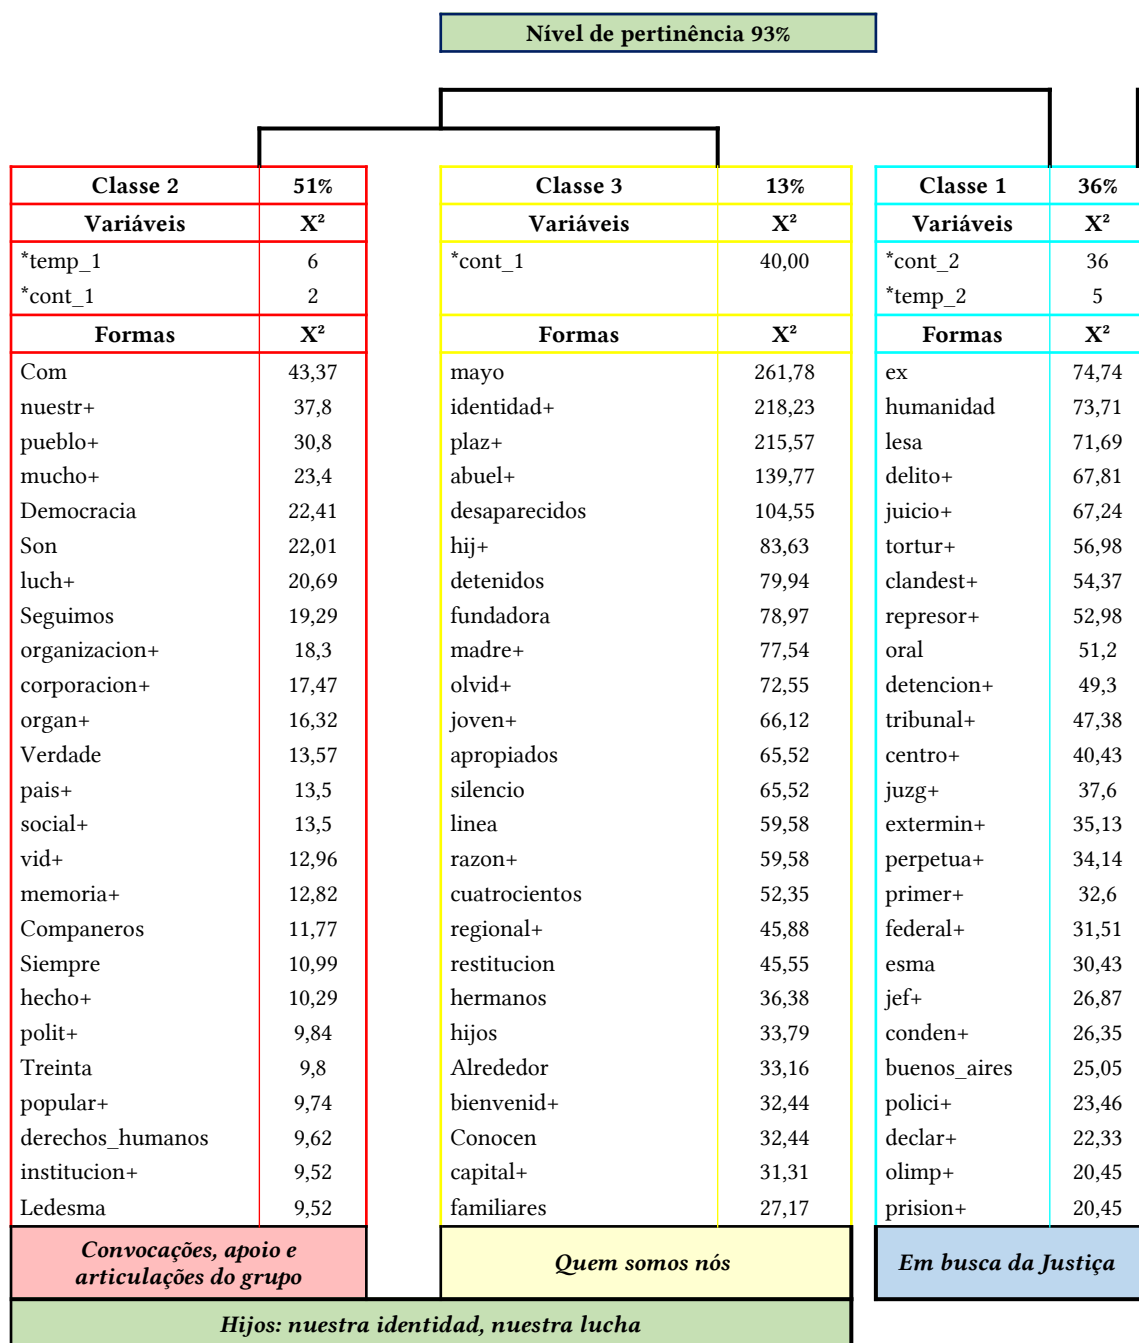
Nível de pertinência 93%

| Classe 2 | 51% |
|---|---|
| Variáveis | X² |
| *temp_1 | 6 |
| *cont_1 | 2 |
| Formas | X² |
| Com | 43,37 |
| nuestr+ | 37,8 |
| pueblo+ | 30,8 |
| mucho+ | 23,4 |
| Democracia | 22,41 |
| Son | 22,01 |
| luch+ | 20,69 |
| Seguimos | 19,29 |
| organizacion+ | 18,3 |
| corporacion+ | 17,47 |
| organ+ | 16,32 |
| Verdade | 13,57 |
| pais+ | 13,5 |
| social+ | 13,5 |
| vid+ | 12,96 |
| memoria+ | 12,82 |
| Companeros | 11,77 |
| Siempre | 10,99 |
| hecho+ | 10,29 |
| polit+ | 9,84 |
| Treinta | 9,8 |
| popular+ | 9,74 |
| derechos_humanos | 9,62 |
| institucion+ | 9,52 |
| Ledesma | 9,52 |

Convocações, apoio e articulações do grupo

| Classe 3 | 13% |
|---|---|
| Variáveis | X² |
| *cont_1 | 40,00 |
| Formas | X² |
| mayo | 261,78 |
| identidad+ | 218,23 |
| plaz+ | 215,57 |
| abuel+ | 139,77 |
| desaparecidos | 104,55 |
| hij+ | 83,63 |
| detenidos | 79,94 |
| fundadora | 78,97 |
| madre+ | 77,54 |
| olvid+ | 72,55 |
| joven+ | 66,12 |
| apropiados | 65,52 |
| silencio | 65,52 |
| linea | 59,58 |
| razon+ | 59,58 |
| cuatrocientos | 52,35 |
| regional+ | 45,88 |
| restitucion | 45,55 |
| hermanos | 36,38 |
| hijos | 33,79 |
| Alrededor | 33,16 |
| bienvenid+ | 32,44 |
| Conocen | 32,44 |
| capital+ | 31,31 |
| familiares | 27,17 |

Quem somos nós

| Classe 1 | 36% |
|---|---|
| Variáveis | X² |
| *cont_2 | 36 |
| *temp_2 | 5 |
| Formas | X² |
| ex | 74,74 |
| humanidad | 73,71 |
| lesa | 71,69 |
| delito+ | 67,81 |
| juicio+ | 67,24 |
| tortur+ | 56,98 |
| clandest+ | 54,37 |
| represor+ | 52,98 |
| oral | 51,2 |
| detencion+ | 49,3 |
| tribunal+ | 47,38 |
| centro+ | 40,43 |
| juzg+ | 37,6 |
| extermin+ | 35,13 |
| perpetua+ | 34,14 |
| primer+ | 32,6 |
| federal+ | 31,51 |
| esma | 30,43 |
| jef+ | 26,87 |
| conden+ | 26,35 |
| buenos_aires | 25,05 |
| polici+ | 23,46 |
| declar+ | 22,33 |
| olimp+ | 20,45 |
| prision+ | 20,45 |

Em busca da Justiça

Hijos: nuestra identidad, nuestra lucha